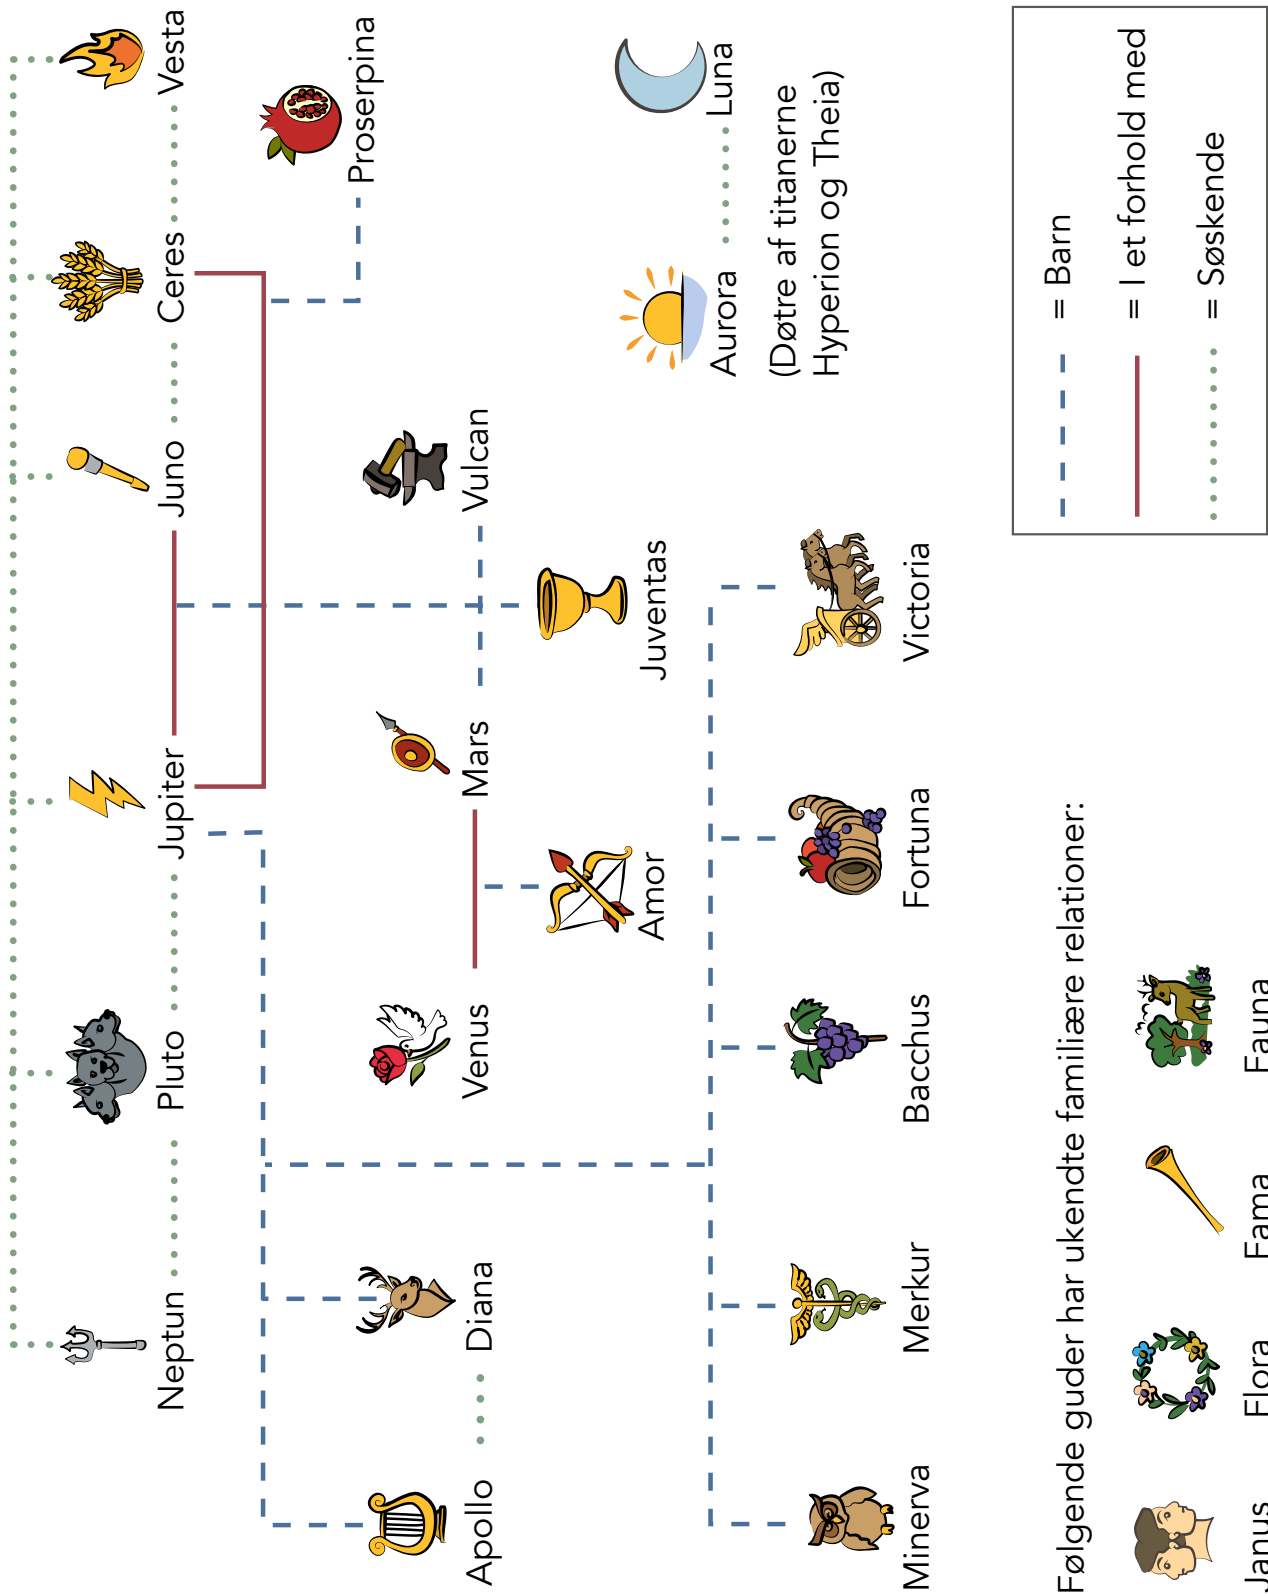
Neptun
Pluto
Jupiter
Juno
Ceres
Vesta

Proserpina

Diana
Apollo
Venus
Mars
Amor
Vulcan
Juventas

Minerva
Merkur
Bacchus
Fortuna
Victoria

Aurora
Luna
(Døtre af titanerne Hyperion og Theia)

= Barn
= I et forhold med
= Søskende

Følgende guder har ukendte familiære relationer:

Janus
Flora
Fama
Fauna